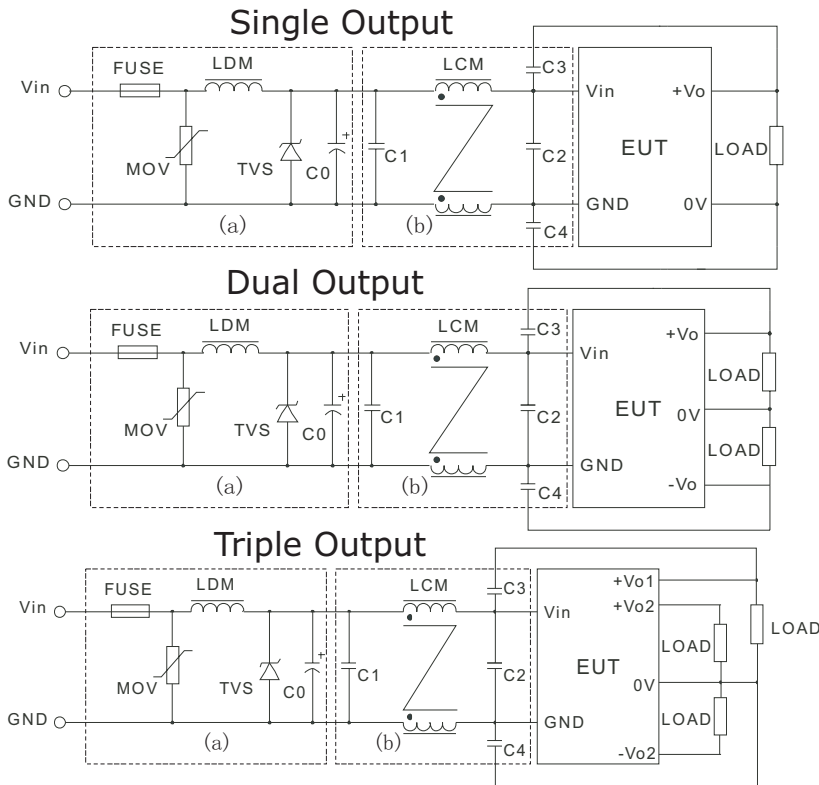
Single Output

Vin
GND
FUSE
LDM
MOV
TVS
C0
(a)
C1
LCM
(b)
C3
C2
C4
Vin
GND
EUT
+Vo
0V
LOAD

Dual Output

Vin
GND
FUSE
LDM
MOV
TVS
C0
(a)
C1
LCM
(b)
C3
C2
C4
Vin
GND
EUT
+Vo
0V
-Vo
LOAD
LOAD

Triple Output

Vin
GND
FUSE
LDM
MOV
TVS
C0
(a)
C1
LCM
(b)
C3
C2
C4
Vin
GND
EUT
+Vo1
+Vo2
0V
-Vo2
LOAD
LOAD
LOAD